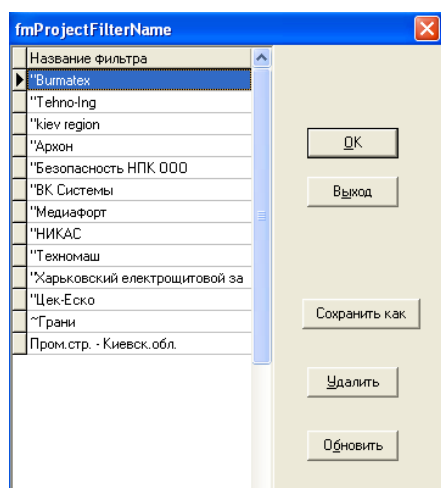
fmProjectFilterName

| Название фильтра |
|---|
| "Burmatex |
| "Tehno-Ing |
| "kiev region |
| "Архон |
| "Безопасность НПК ООО |
| "ВК Системы |
| "Медиафорт |
| "НИКАС |
| "Техномаш |
| "Харьковский електрощитовой за |
| "Цек-Еско |
| ~Грани |
| Пром.стр. - Киевск.обл. |

OK
Выход
Сохранить как
Удалить
Обновить